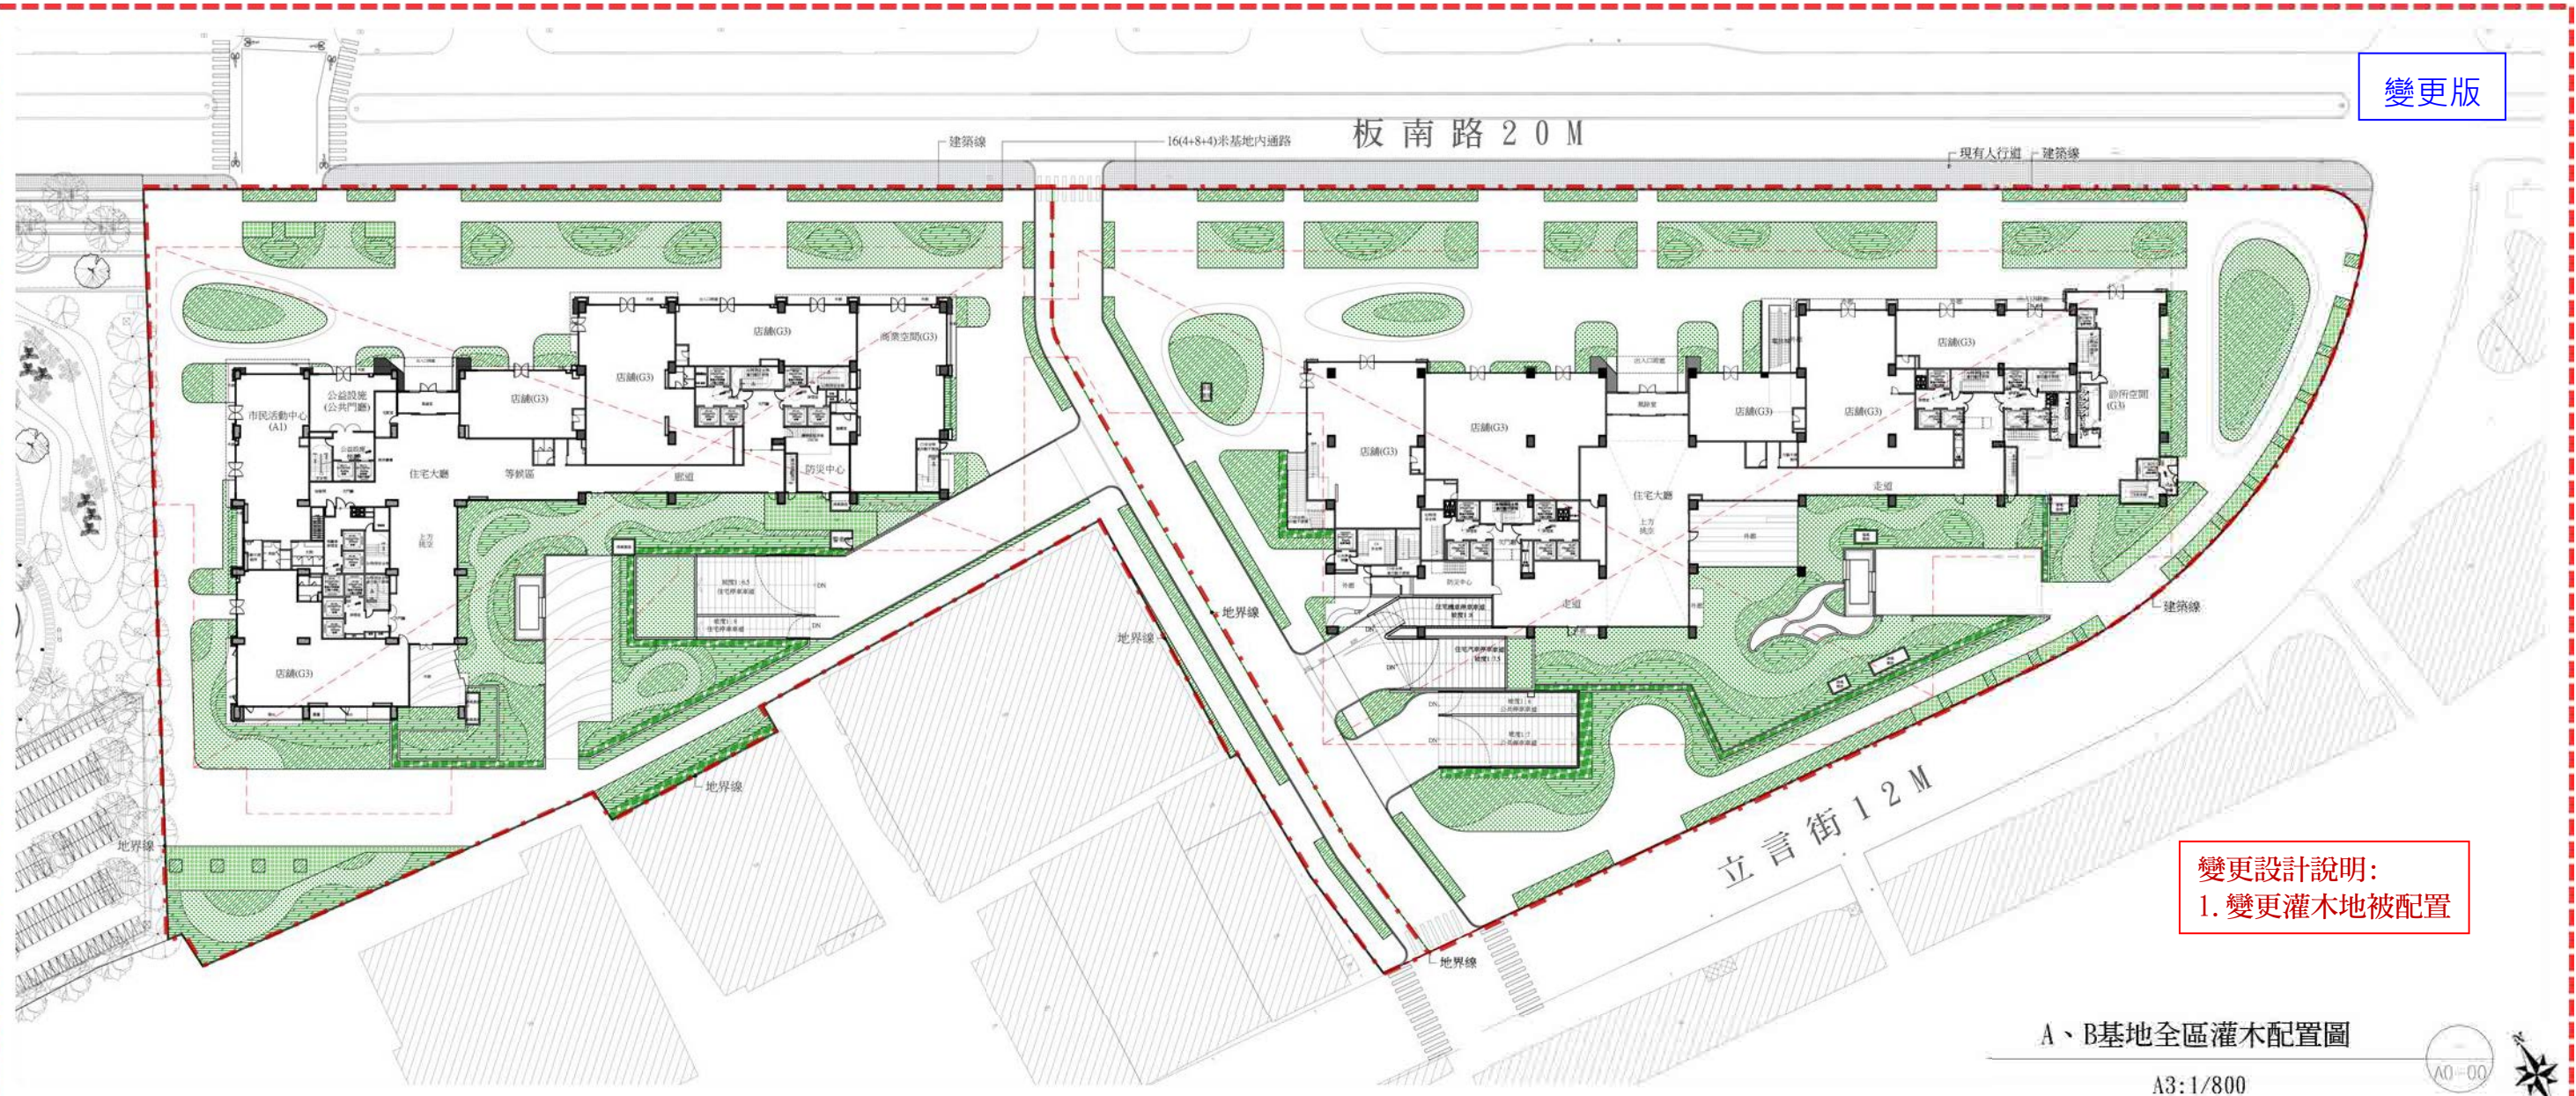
變更版

板南路20M

建築線

16(4+8+4)米基地內通路

現有人行道

建築線

市民活動中心 (A1)

公益設施 (公共門廳)

店舖(G3)

店舖(G3)

店舖(G3)

商業空間(G3)

住宅大廳

等候區

廊道

防災中心

店舖(G3)

店舖(G3)

店舖(G3)

店舖(G3)

店舖(G3)

店舖(G3)

診所空間 (G3)

住宅大廳

走道

走道

防災中心

地界線

地界線

地界線

地界線

地界線

建築線

立言街12M

變更設計說明:
1. 變更灌木地被配置

A、B基地全區灌木配置圖

A3:1/800

A0-00